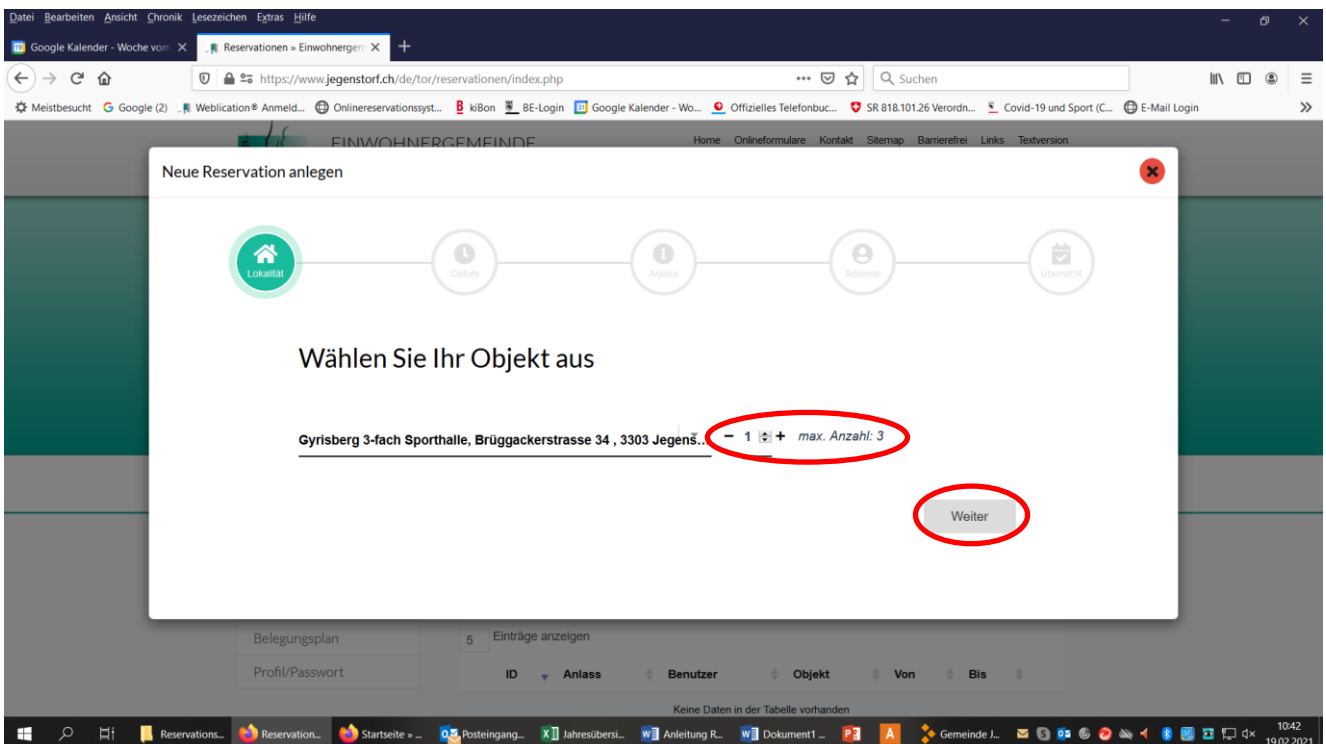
Datei Bearbeiten Ansicht Chronik Lesezeichen Extras Hilfe

Google Kalender - Woche vom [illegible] ×
Reservationen » Einwohnergem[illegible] ×
+

https://www.jegenstorf.ch/de/tor/reservationen/index.php
Suchen

Meistbesucht Google (2) Weblication® Anmeld... Onlinereservationssyst... kiBon BE-Login Google Kalender - Wo... Offizielles Telefonbuc... SR 818.101.26 Verordn... Covid-19 und Sport (C... E-Mail Login

EINWOHNERGEMEINDE
Home Onlineformulare Kontakt Sitemap Barrierefrei Links Textversion

Neue Reservation anlegen

Lokalität
Datum
Anlass
Adresse
Übersicht

Wählen Sie Ihr Objekt aus

Gyrisberg 3-fach Sporthalle, Brüggackerstrasse 34 , 3303 Jegens...
− 1 +
max. Anzahl: 3

Weiter

Belegungsplan
Profil/Passwort
5 Einträge anzeigen

| ID | Anlass | Benutzer | Objekt | Von | Bis |
|---|---|---|---|---|---|
| Keine Daten in der Tabelle vorhanden | | | | | |

Reservations... Reservation... Startseite » ... Posteingang... Jahresübersi... Anleitung R... Dokument1 ... Gemeinde J...
10:42
19.02.2021